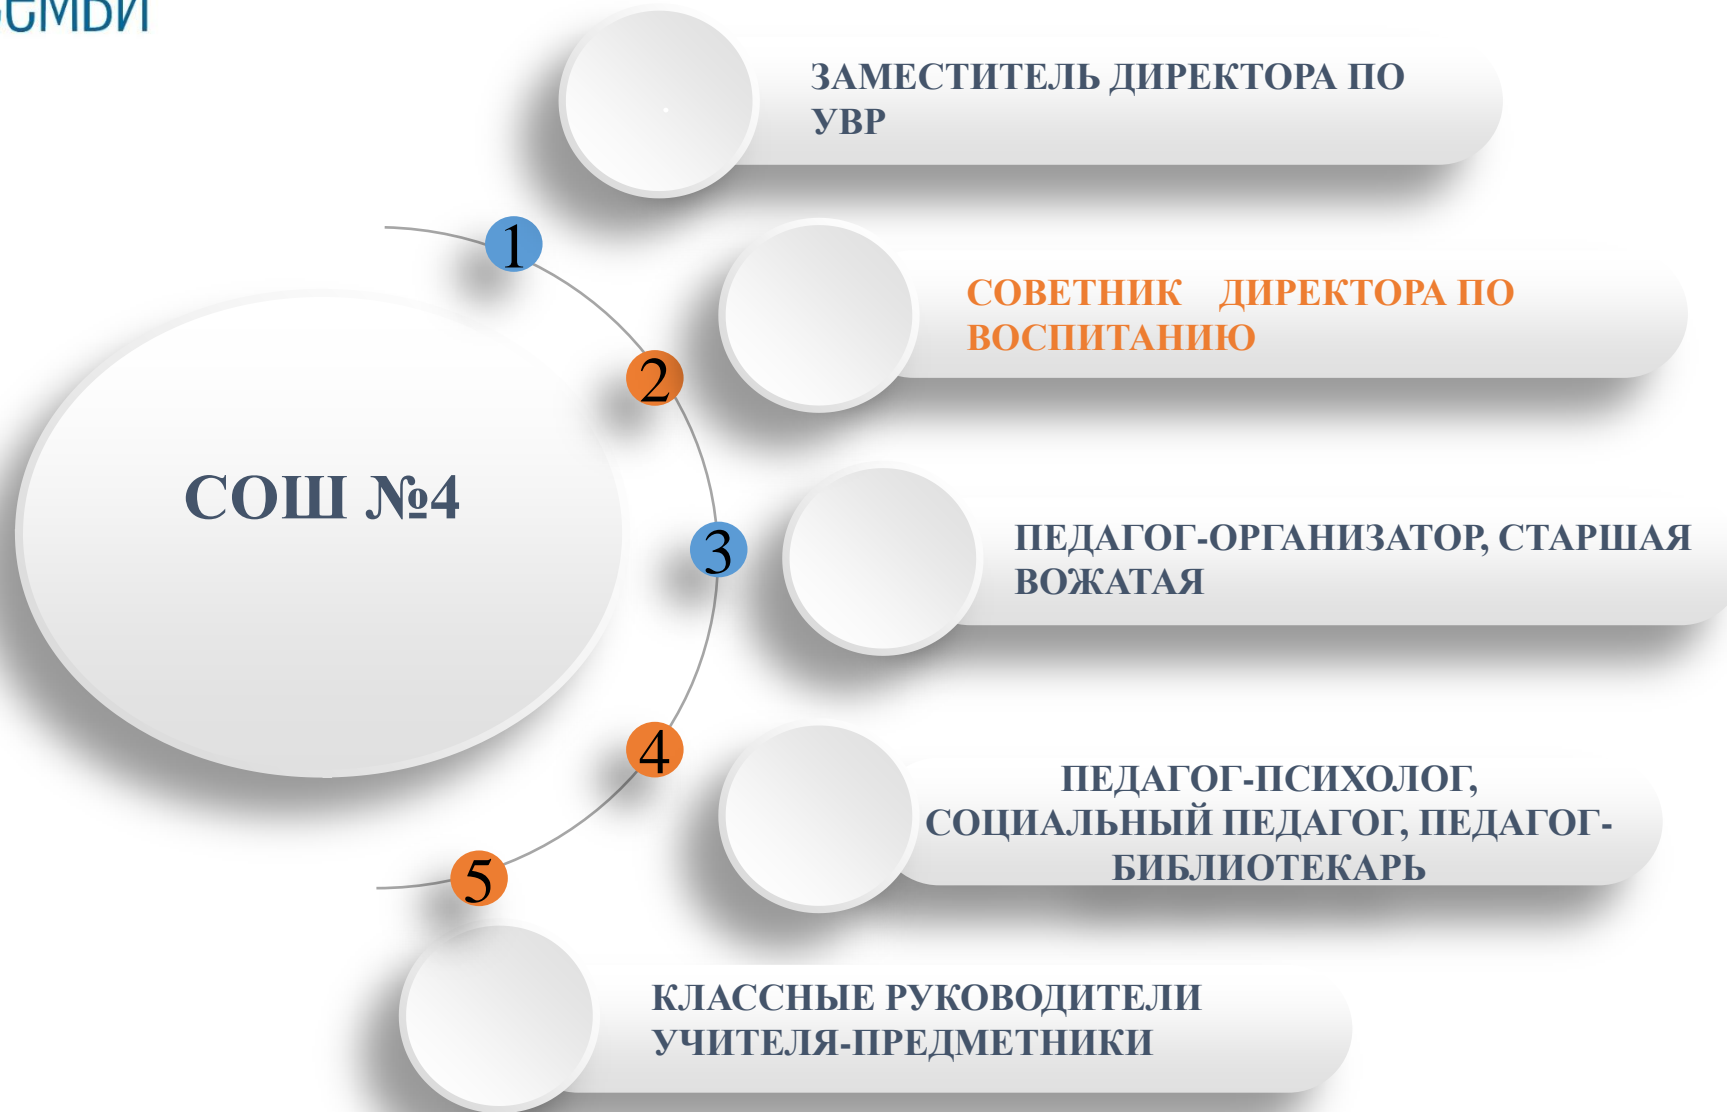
СЕМЬИ

ЗАМЕСТИТЕЛЬ ДИРЕКТОРА ПО УВР

1

СОВЕТНИК ДИРЕКТОРА ПО ВОСПИТАНИЮ

2

СОШ №4

3

ПЕДАГОГ-ОРГАНИЗАТОР, СТАРШАЯ ВОЖАТАЯ

4

ПЕДАГОГ-ПСИХОЛОГ, СОЦИАЛЬНЫЙ ПЕДАГОГ, ПЕДАГОГ-БИБЛИОТЕКАРЬ

5

КЛАССНЫЕ РУКОВОДИТЕЛИ УЧИТЕЛЯ-ПРЕДМЕТНИКИ